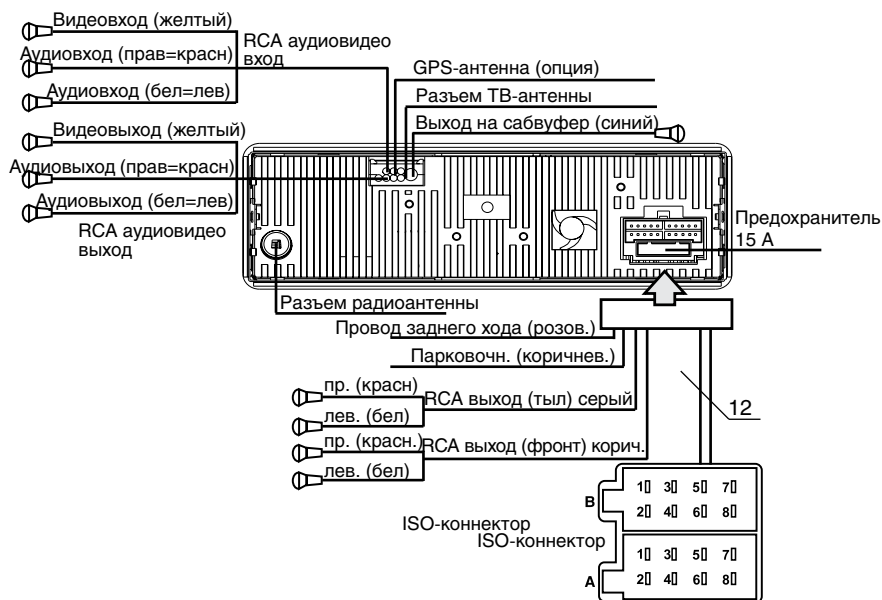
Видеовход (желтый)
Аудиовход (прав=красн)
RCA аудиовидео вход
Аудиовход (бел=лев)
GPS-антенна (опция)
Разъем ТВ-антенны
Выход на сабвуфер (синий)
Видеовыход (желтый)
Аудиовыход (прав=красн)
Аудиовыход (бел=лев)
RCA аудиовидео выход
Предохранитель 15 А
Разъем радиоантенны
Провод заднего хода (розов.)
Парковочн. (коричнев.)
пр. (красн)
RCA выход (тыл) серый
лев. (бел)
12
пр. (красн.)
RCA выход (фронт) корич.
лев. (бел)
B
1 3 5 7
2 4 6 8
ISO-коннектор
ISO-коннектор
A
1 3 5 7
2 4 6 8